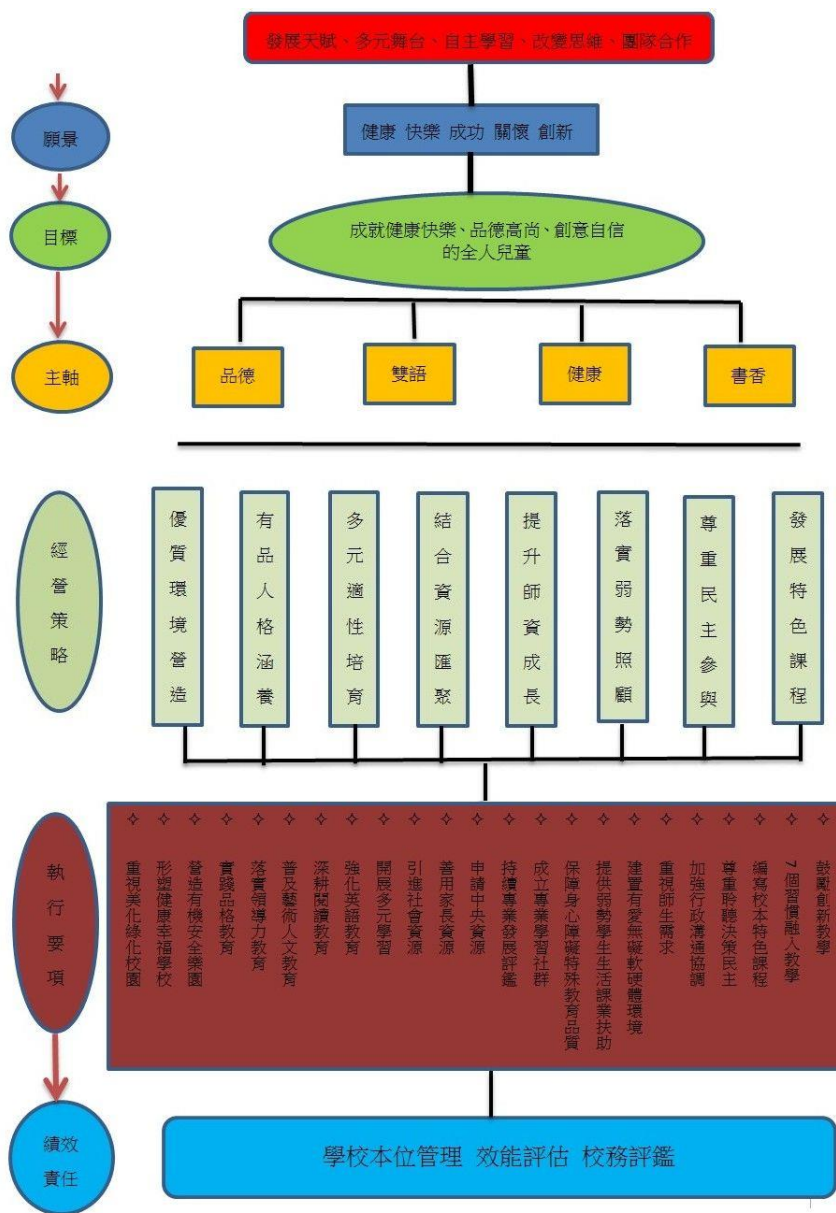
發展天賦、多元舞台、自主學習、改變思維、團隊合作

願景

健康 快樂 成功 關懷 創新

目標

成就健康快樂、品德高尚、創意自信的全人兒童

主軸

品德

雙語

健康

書香

經營策略

優質環境營造

有品人格涵養

多元適性培育

結合資源匯聚

提升師資成長

落實弱勢照顧

尊重民主參與

發展特色課程

執行要項

✧ 重視美化綠化校園
✧ 形塑健康幸福學校
✧ 營造有機安全樂園
✧ 實踐品格教育
✧ 落實領導力教育
✧ 普及藝術人文教育
✧ 深耕閱讀教育
✧ 強化英語教育
✧ 開展多元學習
✧ 引進社會資源
✧ 善用家長資源
✧ 申請中央資源
✧ 持續專業發展評鑑
✧ 成立專業學習社群
✧ 保障身心障礙特殊教育品質
✧ 提供弱勢學生生活課業扶助
✧ 建置有愛無礙軟硬體環境
✧ 重視師生需求
✧ 加強行政溝通協調
✧ 尊重聆聽決策民主
✧ 編寫校本特色課程
✧ 7個習慣融入教學
✧ 鼓勵創新教學

績效責任

學校本位管理 效能評估 校務評鑑